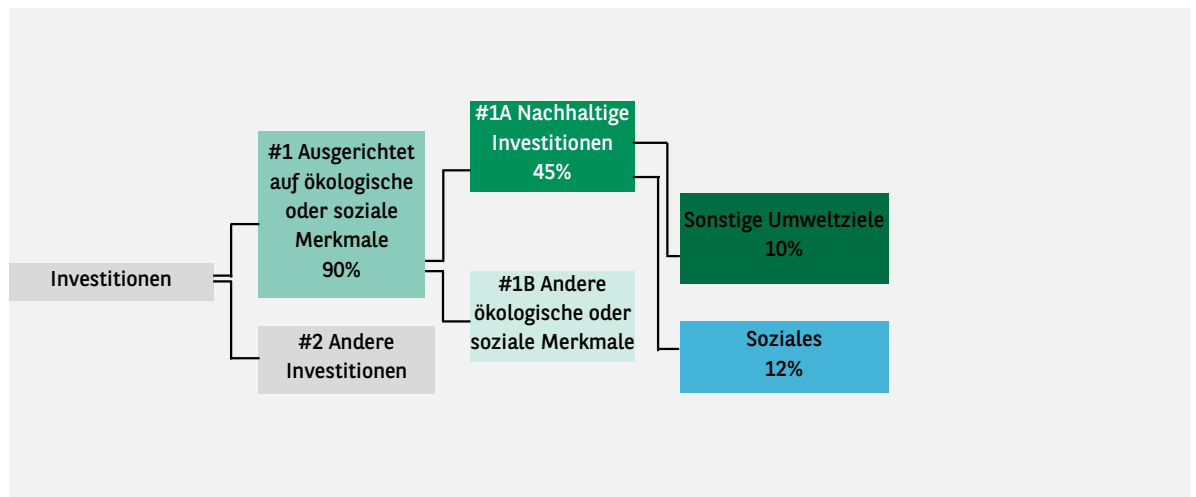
Investitionen

#1 Ausgerichtet auf ökologische oder soziale Merkmale
90%

#2 Andere Investitionen

#1A Nachhaltige Investitionen
45%

#1B Andere ökologische oder soziale Merkmale

Sonstige Umweltziele
10%

Soziales
12%